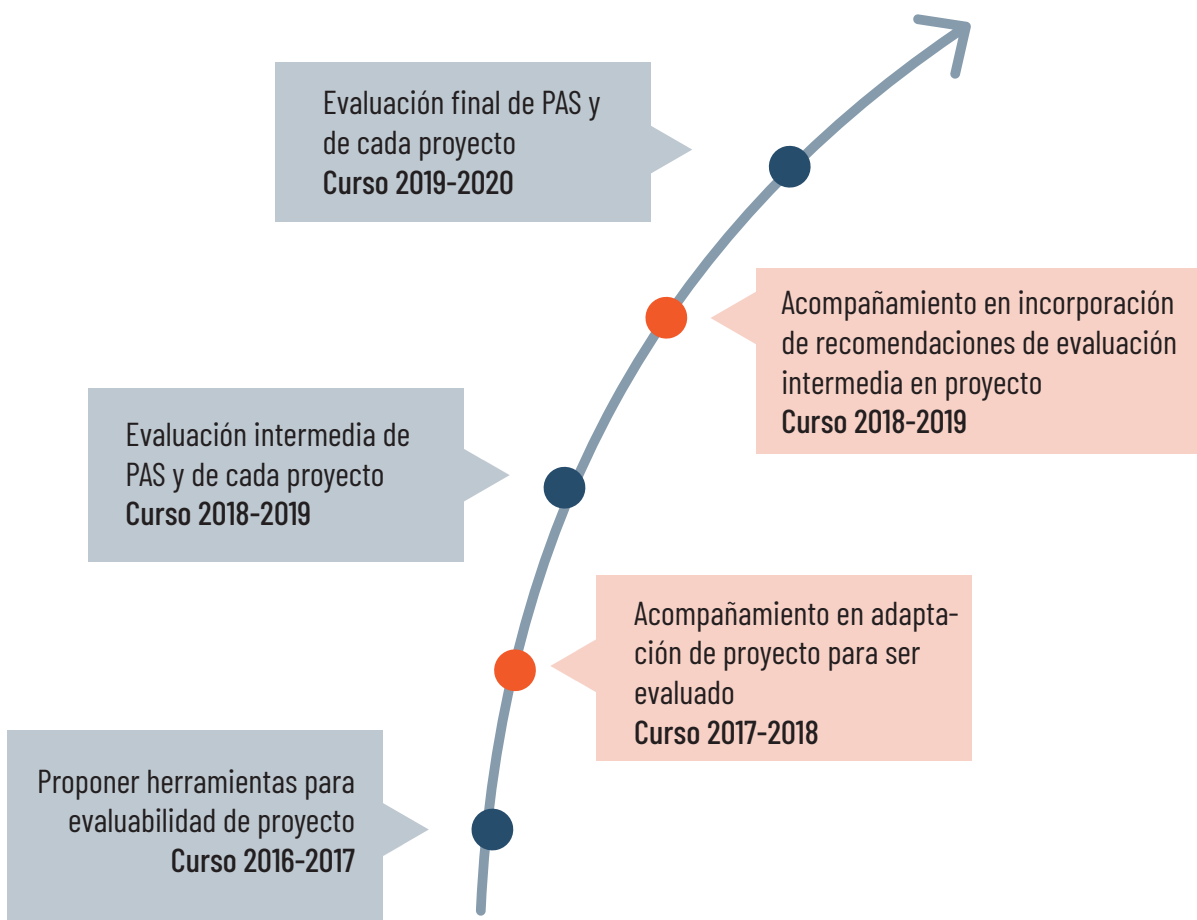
Evaluación final de PAS y de cada proyecto
**Curso 2019-2020**

Acompañamiento en incorporación de recomendaciones de evaluación intermedia en proyecto
**Curso 2018-2019**

Evaluación intermedia de PAS y de cada proyecto
**Curso 2018-2019**

Acompañamiento en adaptación de proyecto para ser evaluado
**Curso 2017-2018**

Proponer herramientas para evaluabilidad de proyecto
**Curso 2016-2017**